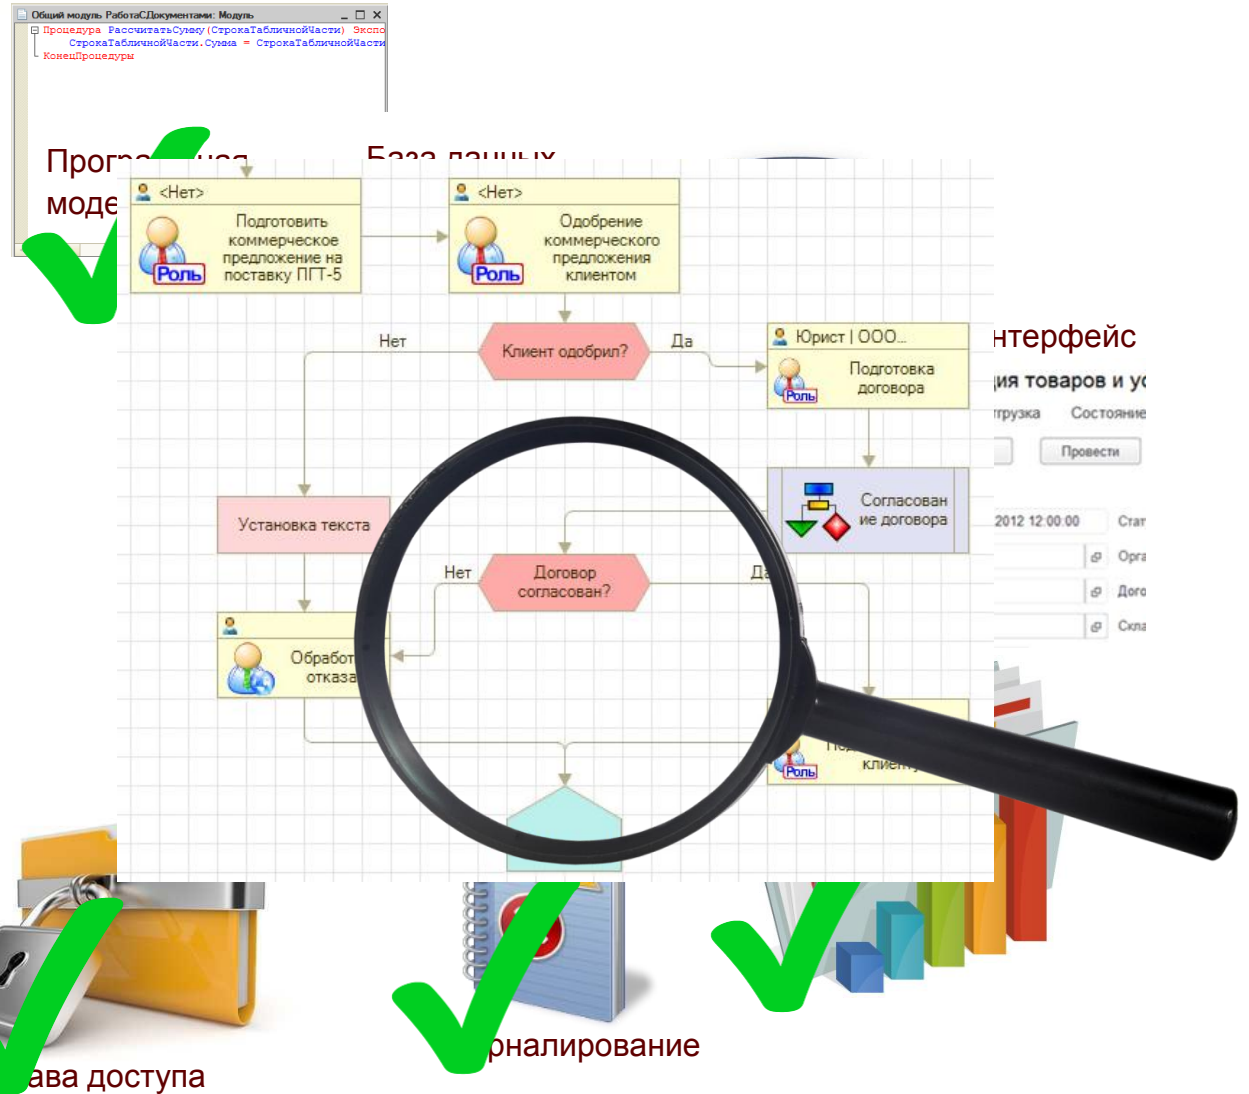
Общий модуль РаботаСДокументами: Модуль
Процедура РассчитатьСумму(СтрокаТабличнойЧасти) Экспо
СтрокаТабличнойЧасти.Сумма = СтрокаТабличнойЧасти
КонецПроцедуры

Прогр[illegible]
моде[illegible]

База данных

<Нет>
Роль
Подготовить коммерческое предложение на поставку ПГТ-5

<Нет>
Роль
Одобрение коммерческого предложения клиентом

Нет
Клиент одобрил?
Да

Юрист | ООО...
Роль
Подготовка договора

нтерфейс
ия товаров и ус
грузка
Состояние
Провести

Установка текста

Согласование договора

2012 12:00:00
Стат
Орга
Дого
Скла

Нет
Договор согласован?
Да

Обработ
отказа

Роль
Пол
клиен

ава доступа
рналирование